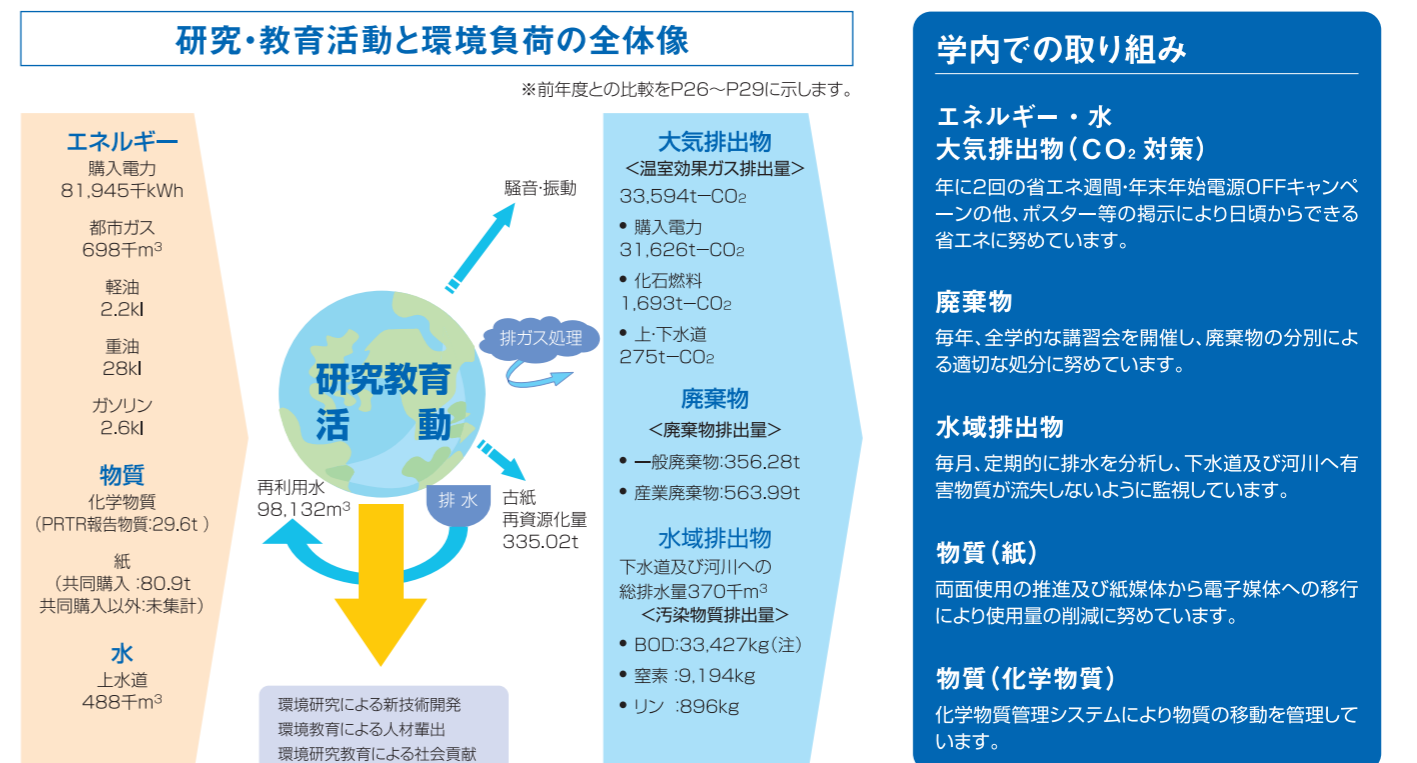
研究・教育活動と環境負荷の全体像

※前年度との比較をP26～P29に示します。

エネルギー
購入電力
81,945千kWh
都市ガス
698千m$^3$
軽油
2.2kl
重油
28kl
ガソリン
2.6kl

物質
化学物質
（PRTR報告物質:29.6t）
紙
（共同購入 :80.9t
共同購入以外:未集計）

水
上水道
488千m$^3$

騒音・振動

排ガス処理

研究教育
活　動

再利用水
98,132m$^3$

排水

古紙
再資源化量
335.02t

環境研究による新技術開発
環境教育による人材輩出
環境研究教育による社会貢献

大気排出物
＜温室効果ガス排出量＞
33,594t−$CO_2$
• 購入電力
31,626t−$CO_2$
• 化石燃料
1,693t−$CO_2$
• 上・下水道
275t−$CO_2$

廃棄物
＜廃棄物排出量＞
• 一般廃棄物:356.28t
• 産業廃棄物:563.99t

水域排出物
下水道及び河川への
総排水量370千m$^3$
＜汚染物質排出量＞
• BOD:33,427kg（注）
• 窒素 :9,194kg
• リン :896kg

学内での取り組み

エネルギー・水
大気排出物（$CO_2$対策）
年に2回の省エネ週間・年末年始電源OFFキャンペーンの他、ポスター等の掲示により日頃からできる省エネに努めています。

廃棄物
毎年、全学的な講習会を開催し、廃棄物の分別による適切な処分に努めています。

水域排出物
毎月、定期的に排水を分析し、下水道及び河川へ有害物質が流失しないように監視しています。

物質（紙）
両面使用の推進及び紙媒体から電子媒体への移行により使用量の削減に努めています。

物質（化学物質）
化学物質管理システムにより物質の移動を管理しています。